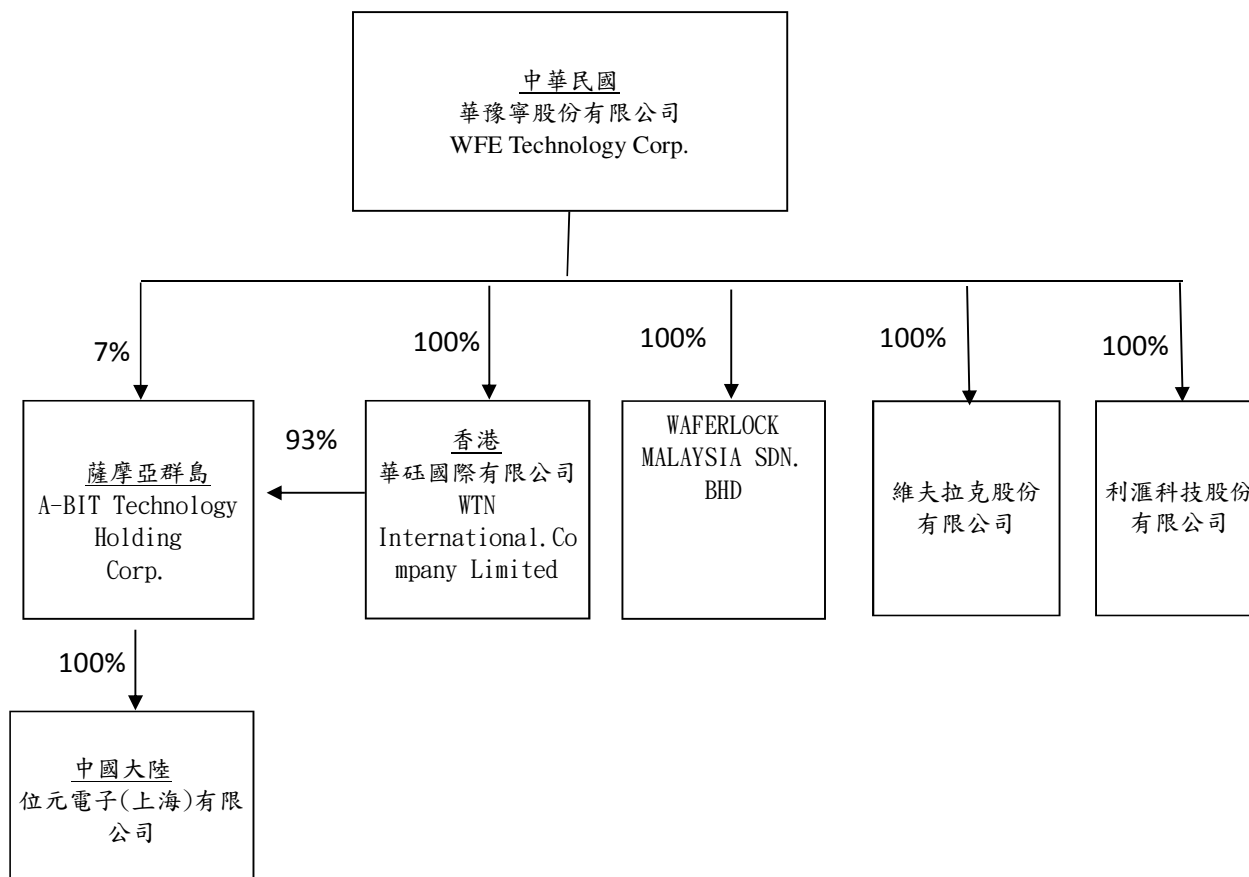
中華民國
華豫寧股份有限公司
WFE Technology Corp.

7%

100%

100%

100%

100%

薩摩亞群島
A-BIT Technology Holding Corp.

93%

香港
華砡國際有限公司
WTN International.Company Limited

WAFERLOCK MALAYSIA SDN. BHD

維夫拉克股份有限公司

利滙科技股份有限公司

100%

中國大陸
位元電子(上海)有限公司